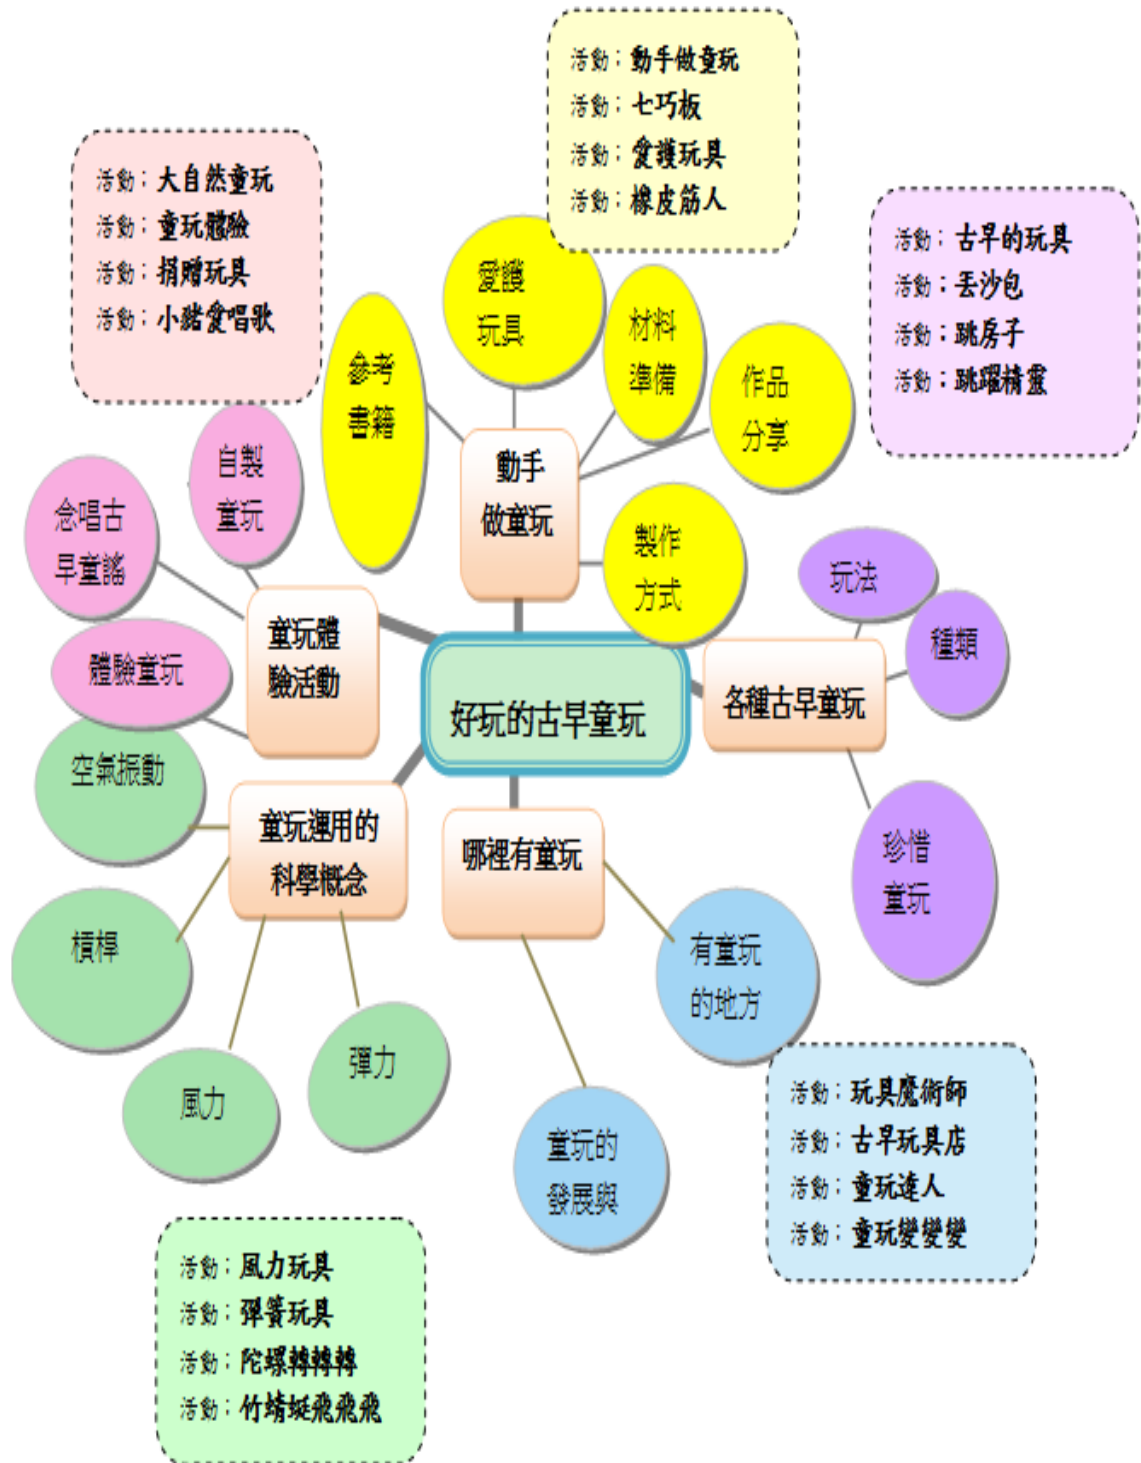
活動：動手做童玩
活動：七巧板
活動：愛護玩具
活動：橡皮筋人

活動：大自然童玩
活動：童玩體驗
活動：捐贈玩具
活動：小豬愛唱歌

活動：古早的玩具
活動：丟沙包
活動：跳房子
活動：跳躍精靈

愛護玩具

材料準備

作品分享

參考書籍

動手做童玩

製作方式

自製童玩

念唱古早童謠

童玩體驗活動

體驗童玩

玩法

種類

各種古早童玩

好玩的古早童玩

珍惜童玩

空氣振動

童玩運用的科學概念

哪裡有童玩

槓桿

有童玩的地方

彈力

風力

童玩的發展與

活動：玩具魔術師
活動：古早玩具店
活動：童玩達人
活動：童玩變變變

活動：風力玩具
活動：彈簧玩具
活動：陀螺轉轉轉
活動：竹蜻蜓飛飛飛